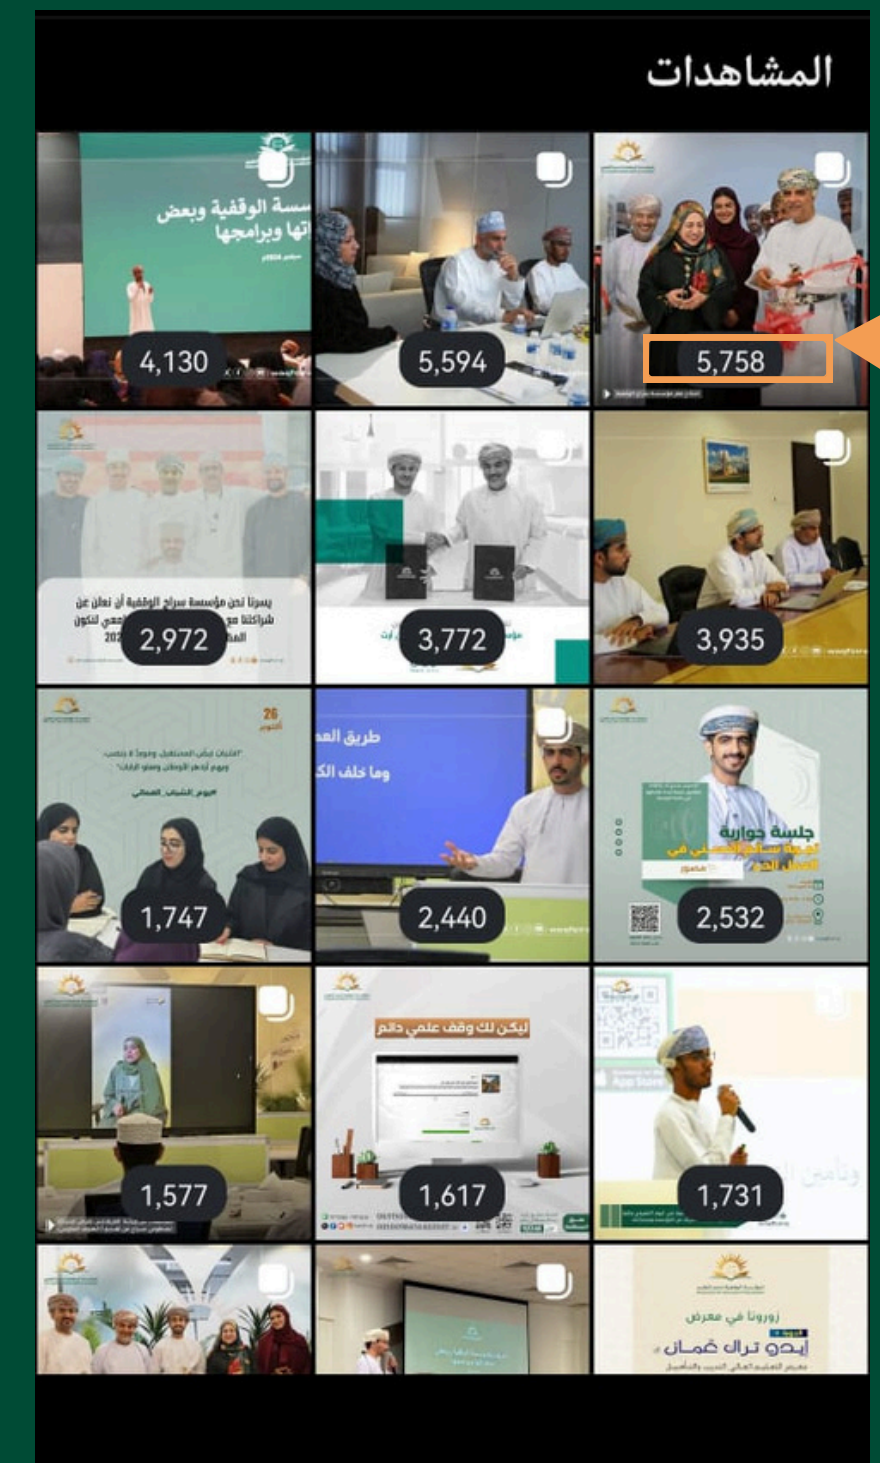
المشاهدات

سسة الوقفية وبعض
تها وبرامجها

4,130

5,594

5,758

يسرنا نحن مؤسسة سراج الوقفية أن نعلن عن
شراكتنا مع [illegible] لتكون

2,972

3,772

3,935

26
أكتوبر

#يوم_الشباب_العماني

1,747

طريق العم
وما خلف الك

2,440

جلسة حوارية

2,532

1,577

ليكن لك وقف علمي دائم

1,617

1,731

زورونا في معرض
إيدو ترال عُمان